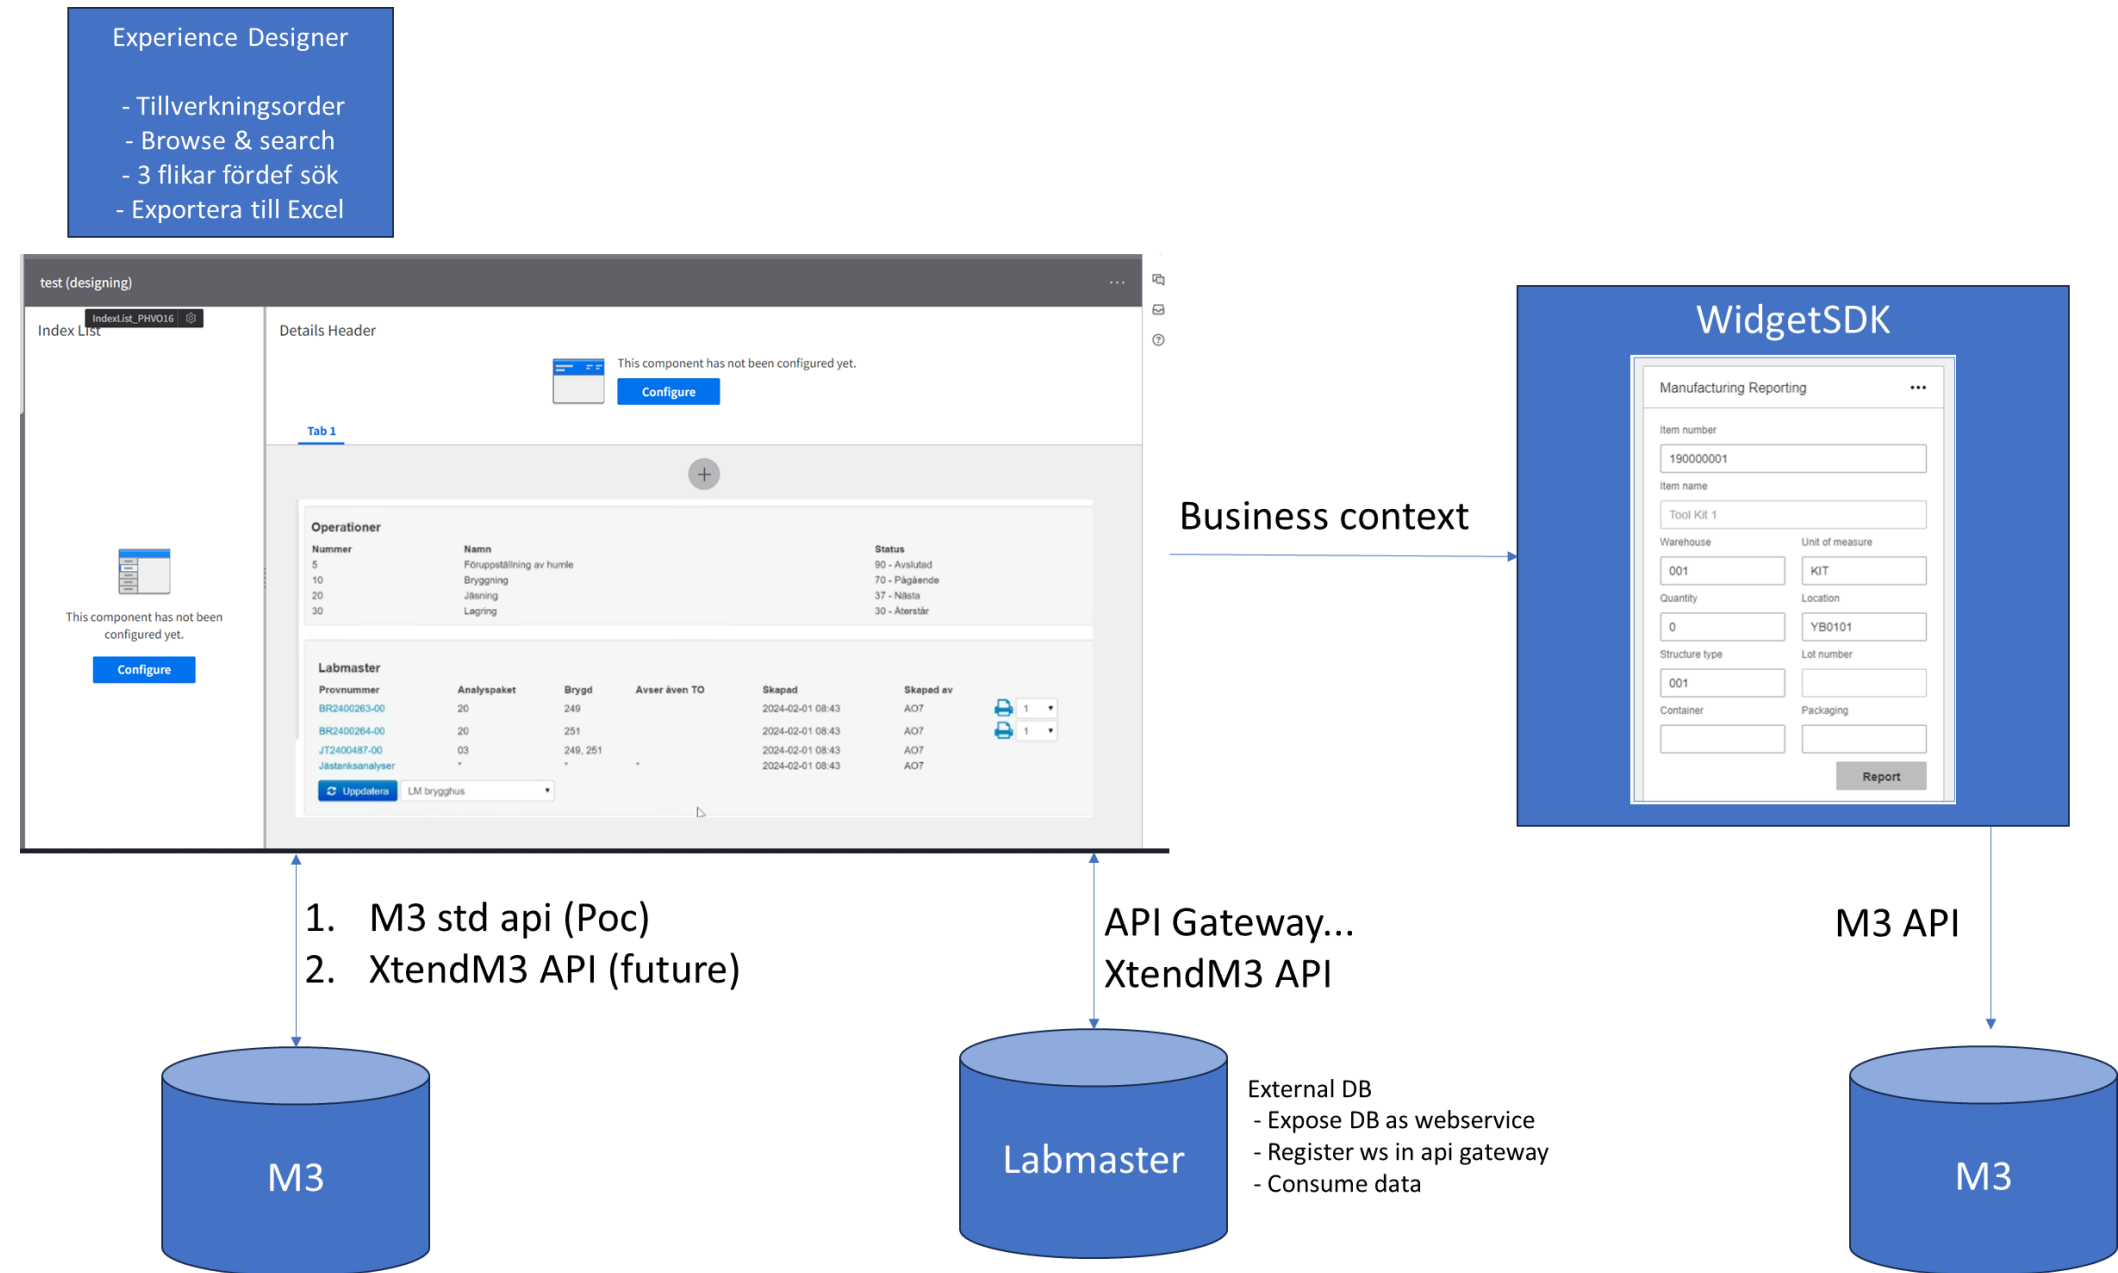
Experience Designer

- Tillverkningsorder
- Browse & search
- 3 flikar fördef sök
- Exportera till Excel

test (designing)

IndexList_PHVO16

Index List

This component has not been configured yet.

Configure

Details Header

This component has not been configured yet.

Configure

Tab 1

Operationer

| Nummer | Namn | Status |
|---|---|---|
| 5 | Föruppställning av humle | 90 - Avslutad |
| 10 | Bryggning | 70 - Pågående |
| 20 | Jäsning | 37 - Nästa |
| 30 | Lagring | 30 - Återstår |

Labmaster

| Provnummer | Analyspaket | Brygd | Avser även TO | Skapad | Skapad av |
|---|---|---|---|---|---|
| BR2400263-00 | 20 | 249 | | 2024-02-01 08:43 | AO7 |
| BR2400264-00 | 20 | 251 | | 2024-02-01 08:43 | AO7 |
| JT2400487-00 | 03 | 249, 251 | | 2024-02-01 08:43 | AO7 |
| Jästanksanalyser | * | * | * | 2024-02-01 08:43 | AO7 |

Uppdatera LM brygghus

Business context

WidgetSDK

Manufacturing Reporting

Item number
190000001
Item name
Tool Kit 1
Warehouse
001
Unit of measure
KIT
Quantity
0
Location
YB0101
Structure type
001
Lot number
Container
Packaging
Report

1. M3 std api (Poc)
2. XtendM3 API (future)

API Gateway...
XtendM3 API

M3 API

M3

Labmaster

External DB
- Expose DB as webservice
- Register ws in api gateway
- Consume data

M3